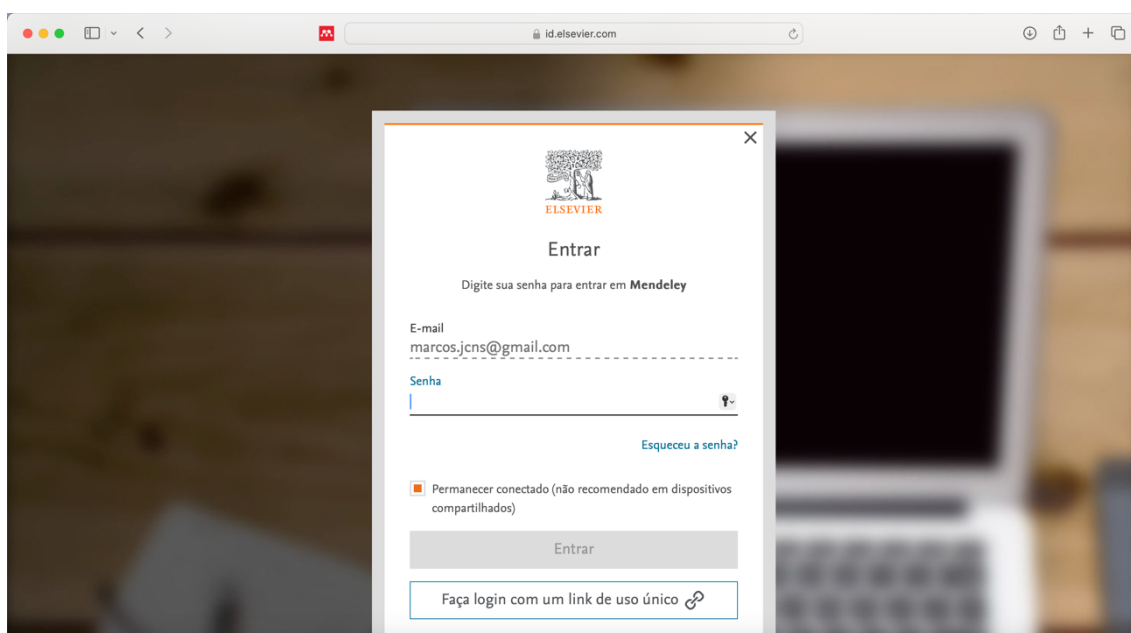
id.elsevier.com

ELSEVIER

Entrar

Digite sua senha para entrar em Mendeley

E-mail
marcos.jcns@gmail.com

Senha

Esqueceu a senha?

Permanecer conectado (não recomendado em dispositivos compartilhados)

Entrar

Faça login com um link de uso único